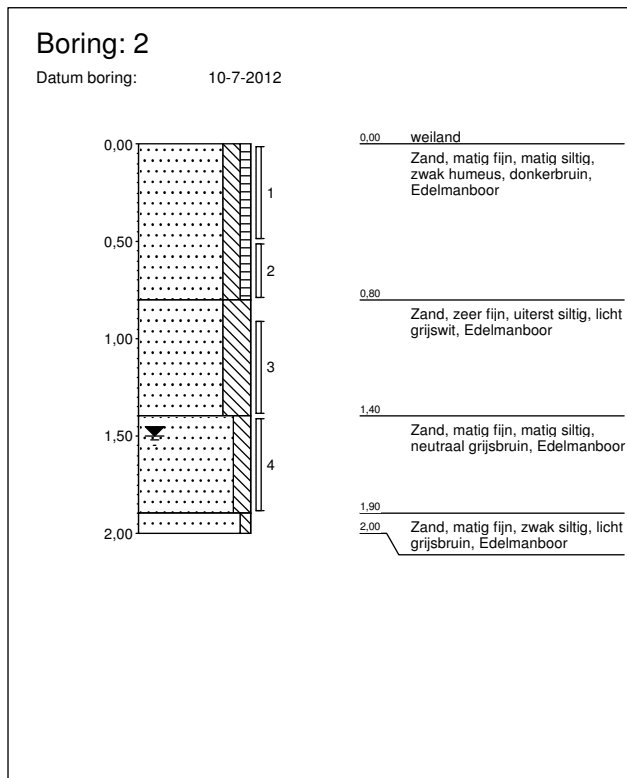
Boring: 2

Datum boring: 10-7-2012

0,00

0,50

1,00

1,50

2,00

1

2

3

4

0,00 weiland

Zand, matig fijn, matig siltig, zwak humeus, donkerbruin, Edelmanboor

0,80

Zand, zeer fijn, uiterst siltig, licht grijswit, Edelmanboor

1,40

Zand, matig fijn, matig siltig, neutraal grijsbruin, Edelmanboor

1,90

2,00 Zand, matig fijn, zwak siltig, licht grijsbruin, Edelmanboor